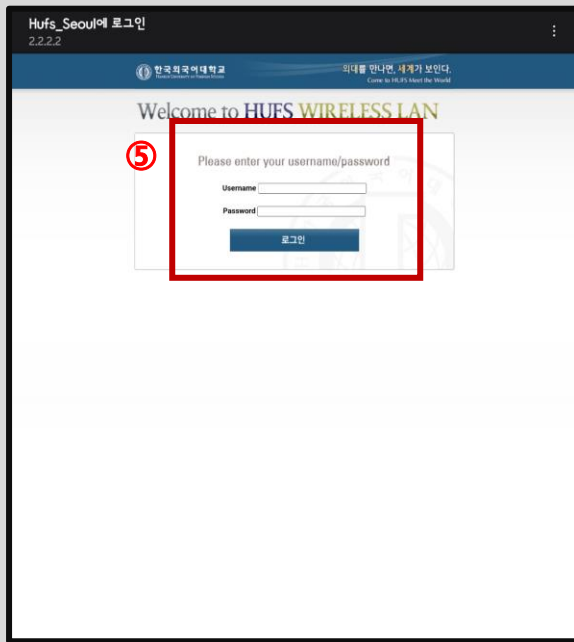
Hufs_Seoul에 로그인
2.2.2.2

한국외국어대학교
Hankuk University of Foreign Studies

외대를 만나면, 세계가 보인다.
Come to HUFS Meet the World

Welcome to HUFS WIRELESS LAN

⑤

Please enter your username/password

Username

Password

로그인